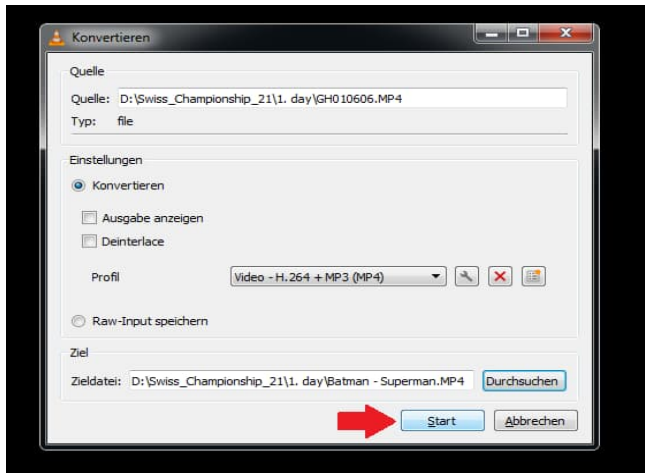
Konvertieren

Quelle

Quelle: D:\Swiss_Championship_21\1. day\GH010606.MP4

Typ: file

Einstellungen

Konvertieren

Ausgabe anzeigen

Deinterlace

Profil

Video - H.264 + MP3 (MP4)

Raw-Input speichern

Ziel

Zieldatei: D:\Swiss_Championship_21\1. day\Batman - Superman.MP4

Durchsuchen

Start

Abbrechen